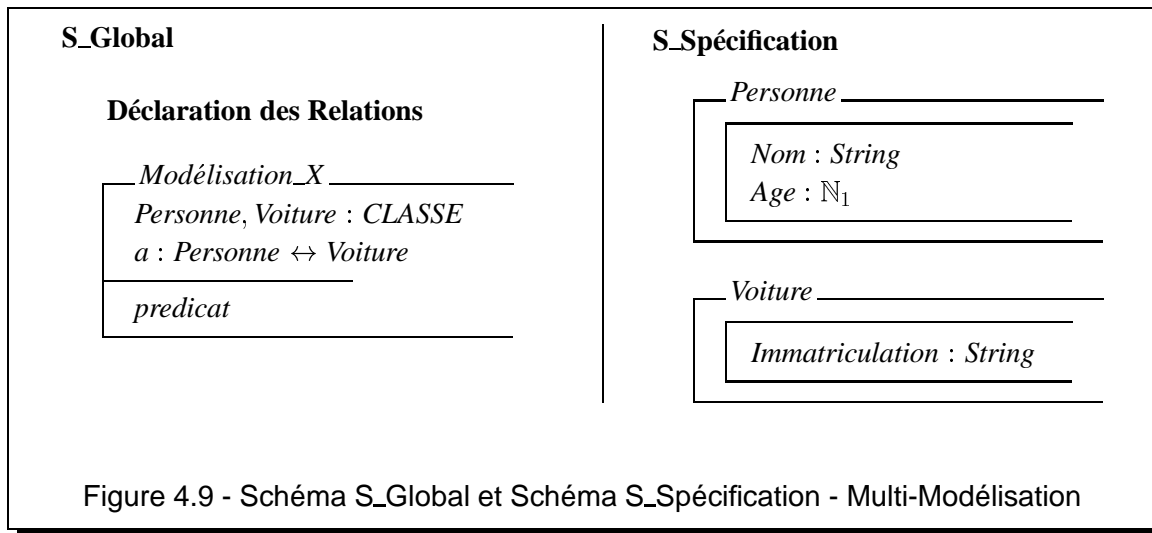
S_Global

Déclaration des Relations

Modélisation_X

$Personne, Voiture : CLASSE$
$a : Personne \leftrightarrow Voiture$

predicat

S_Spécification

Personne

$Nom : String$
$Age : \mathbb{N}_1$

Voiture

$Immatriculation : String$

Figure 4.9 - Schéma S_Global et Schéma S_Spécification - Multi-Modélisation